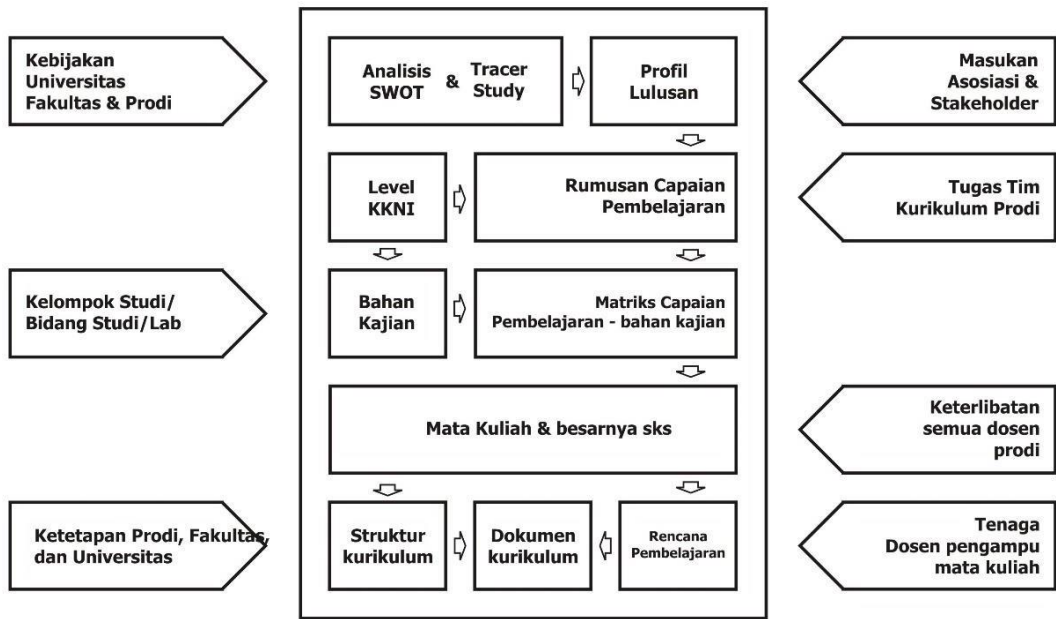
Kebijakan Universitas Fakultas & Prodi

Analisis SWOT & Tracer Study

Profil Lulusan

Masukan Asosiasi & Stakeholder

Level KKNI

Rumusan Capaian Pembelajaran

Tugas Tim Kurikulum Prodi

Kelompok Studi/ Bidang Studi/Lab

Bahan Kajian

Matriks Capaian Pembelajaran - bahan kajian

Mata Kuliah & besarnya sks

Keterlibatan semua dosen prodi

Ketetapan Prodi, Fakultas, dan Universitas

Struktur kurikulum

Dokumen kurikulum

Rencana Pembelajaran

Tenaga Dosen pengampu mata kuliah